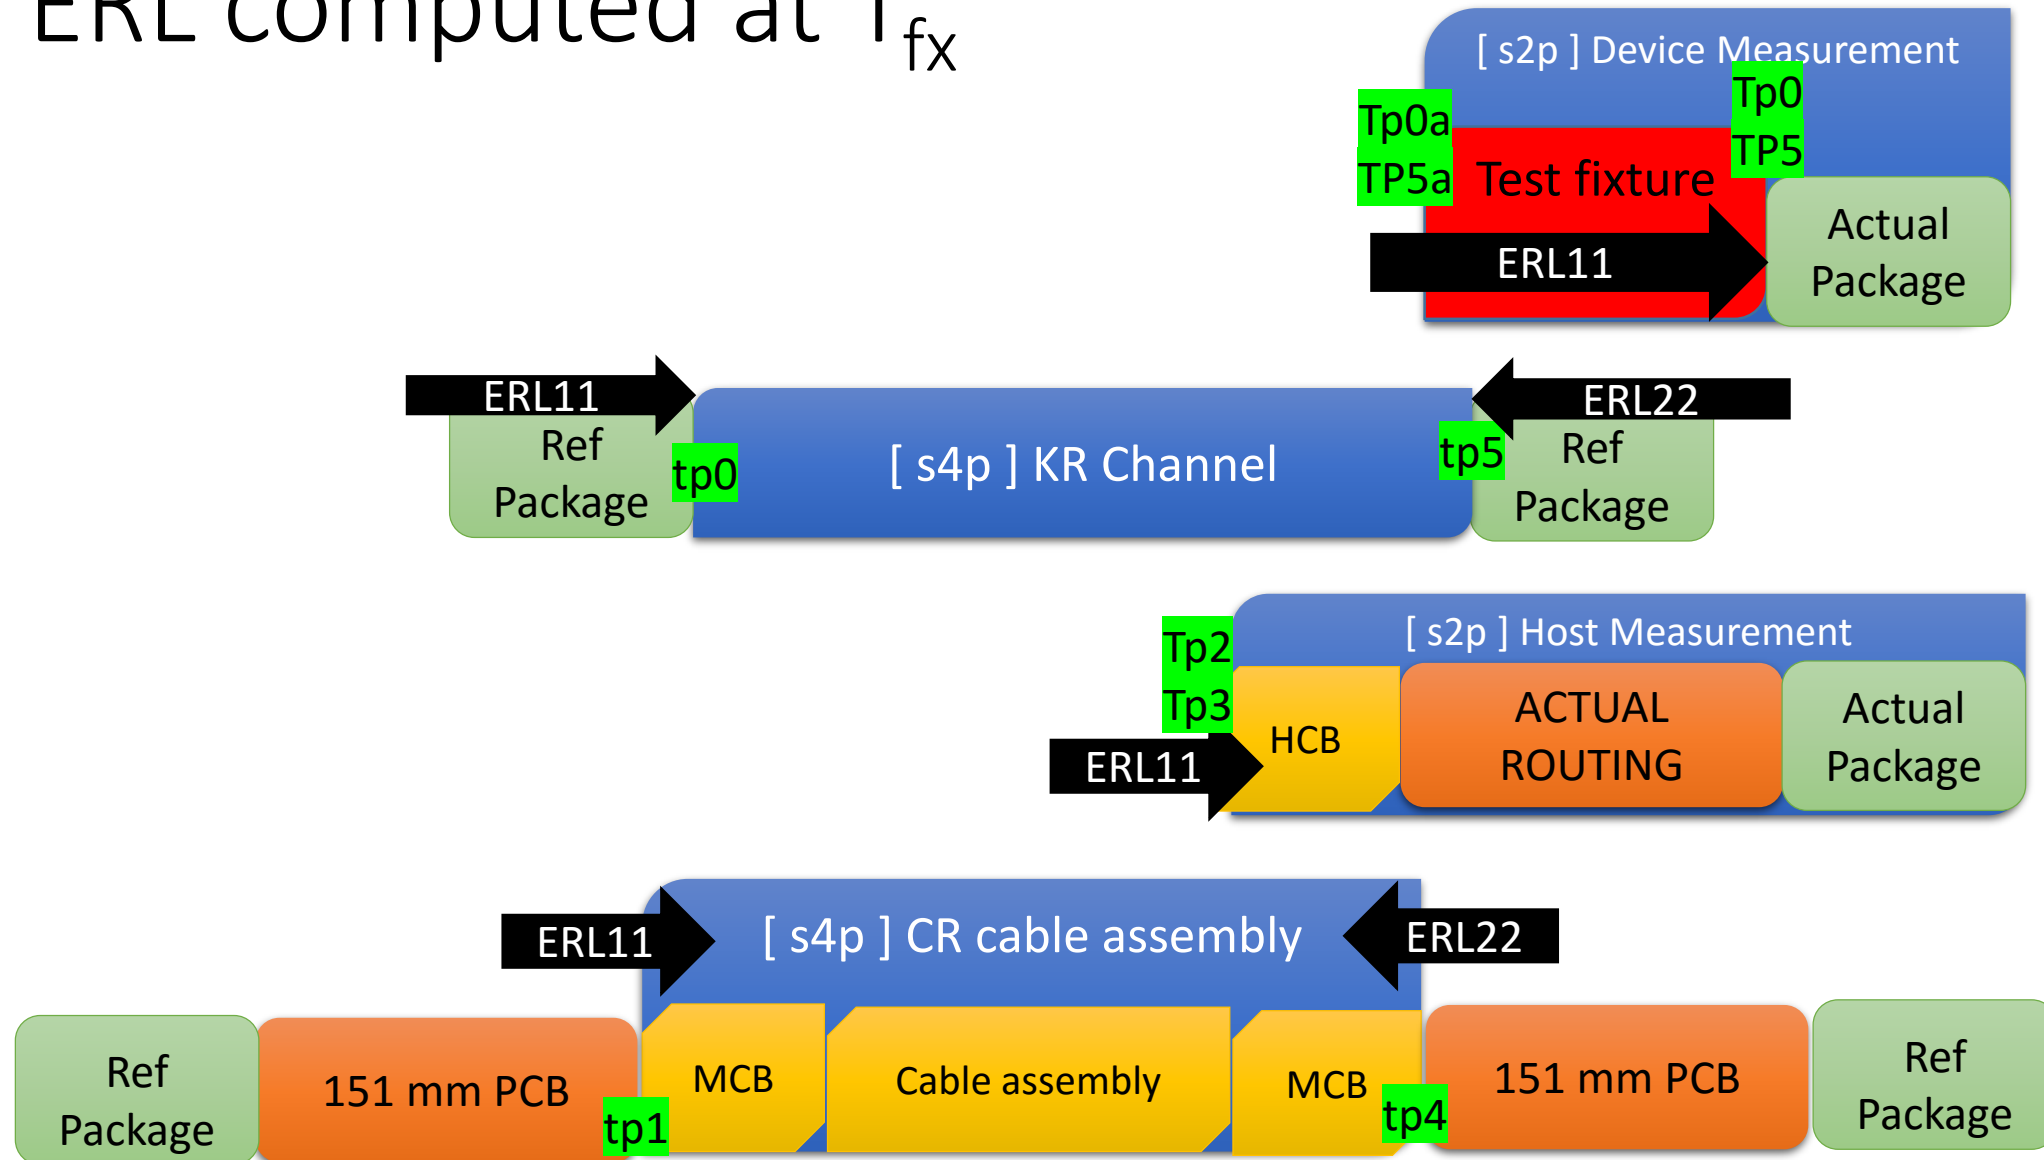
ERL computed at $T_{fx}$

[ s2p ] Device Measurement

Tp0a
TP5a

Test fixture

Tp0
TP5

ERL11

Actual Package

ERL11

Ref Package

tp0

[ s4p ] KR Channel

tp5

ERL22

Ref Package

[ s2p ] Host Measurement

Tp2
Tp3

ERL11

HCB

ACTUAL ROUTING

Actual Package

ERL11

[ s4p ] CR cable assembly

ERL22

Ref Package

151 mm PCB

tp1

MCB

Cable assembly

MCB

tp4

151 mm PCB

Ref Package